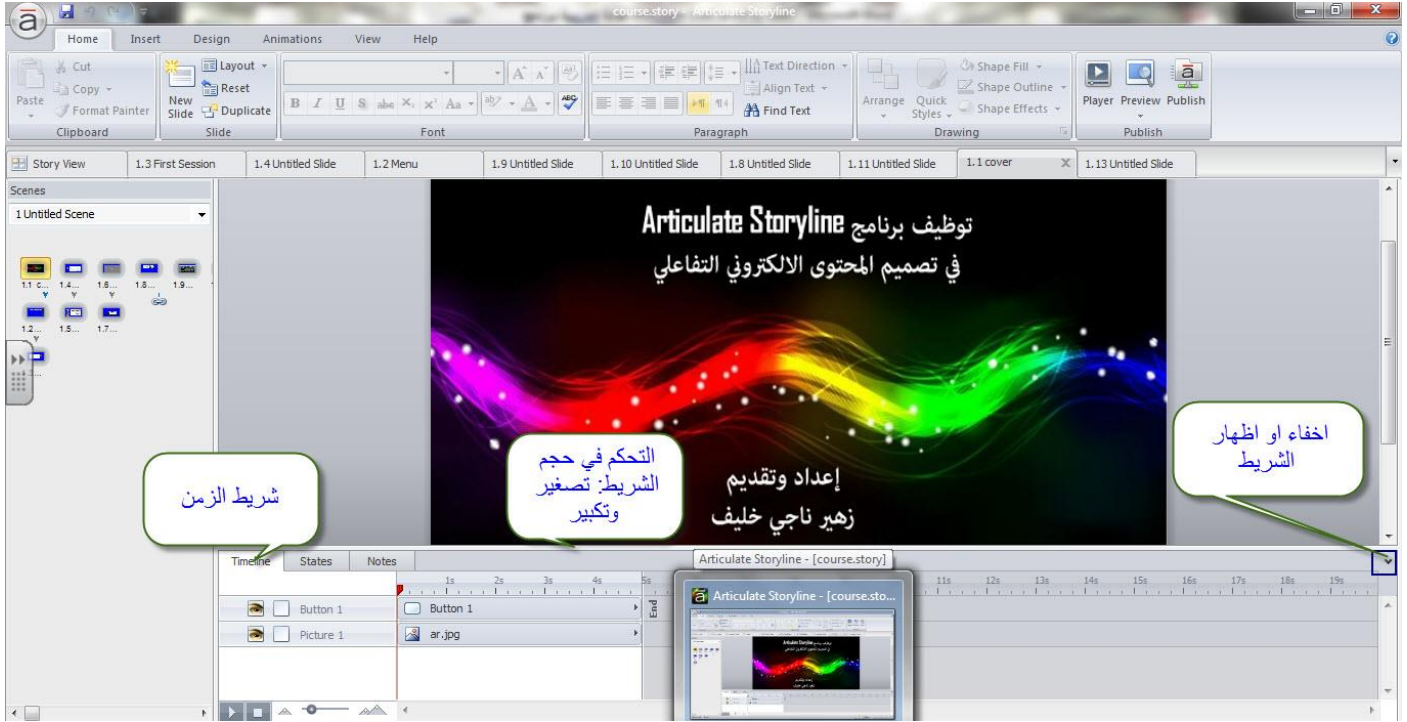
course.story - Articulate Storyline

Home Insert Design Animations View Help

Cut
Copy
Paste
Format Painter
Clipboard

Layout
Reset
New Slide
Duplicate
Slide

Font

Text Direction
Align Text
Find Text
Paragraph

Arrange
Quick Styles
Shape Fill
Shape Outline
Shape Effects
Drawing

Player Preview Publish
Publish

Story View | 1.3 First Session | 1.4 Untitled Slide | 1.2 Menu | 1.9 Untitled Slide | 1.10 Untitled Slide | 1.8 Untitled Slide | 1.11 Untitled Slide | 1.1 cover | 1.13 Untitled Slide

Scenes
1 Untitled Scene
1.1 c... 1.4... 1.8... 1.8... 1.9...
1.2... 1.5... 1.7...

توظيف برنامج Articulate Storyline
في تصميم المحتوى الالكتروني التفاعلي

إعداد وتقديم
زهير ناجي خليف

شريط الزمن

التحكم في حجم الشريط: تصغير وتكبير

اخفاء او اظهار الشريط

Timeline States Notes

Articulate Storyline - [course.story]
Articulate Storyline - [course.sto...

1s 2s 3s 4s 5s 11s 12s 13s 14s 15s 16s 17s 18s 19s

Button 1 | Button 1
Picture 1 | ar.jpg
End